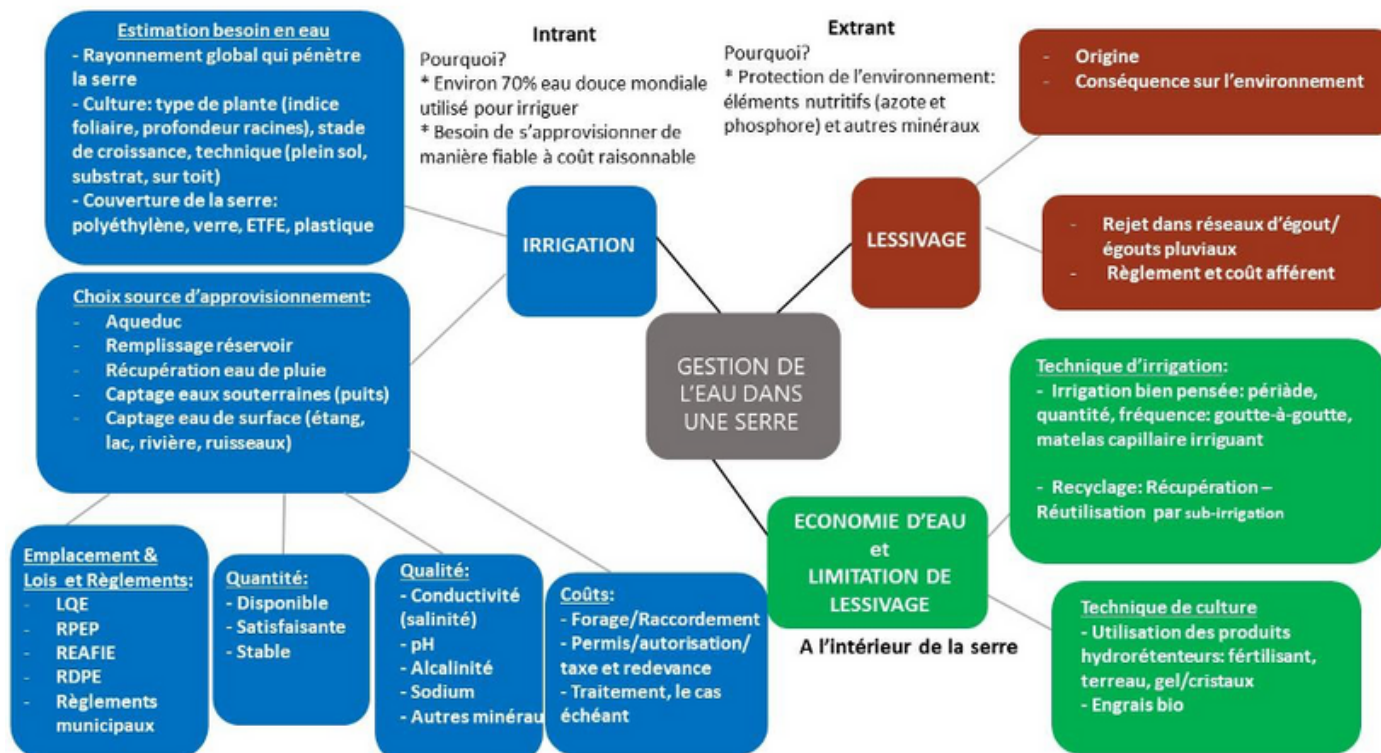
GESTION DE L'EAU DANS UNE SERRE

IRRIGATION

Intrant
Pourquoi?
* Environ 70% eau douce mondiale utilisé pour irriguer
* Besoin de s'approvisionner de manière fiable à coût raisonnable

Estimation besoin en eau
- Rayonnement global qui pénètre la serre
- Culture: type de plante (indice foliaire, profondeur racines), stade de croissance, technique (plein sol, substrat, sur toit)
- Couverture de la serre: polyéthylène, verre, ETFE, plastique

Choix source d'approvisionnement:
- Aqueduc
- Remplissage réservoir
- Récupération eau de pluie
- Captage eaux souterraines (puits)
- Captage eau de surface (étang, lac, rivière, ruisseaux)

Emplacement & Lois et Règlements:
- LQE
- RPEP
- REAFIE
- RDPE
- Règlements municipaux

Quantité:
- Disponible
- Satisfaisante
- Stable

Qualité:
- Conductivité (salinité)
- pH
- Alcalinité
- Sodium
- Autres minérau

Coûts:
- Forage/Raccordement
- Permis/autorisation/ taxe et redevance
- Traitement, le cas échéant

LESSIVAGE

Extrant
Pourquoi?
* Protection de l'environnement: éléments nutritifs (azote et phosphore) et autres minéraux

- Origine
- Conséquence sur l'environnement

- Rejet dans réseaux d'égout/ égouts pluviaux
- Règlement et coût afférent

ECONOMIE D'EAU et LIMITATION DE LESSIVAGE

A l'intérieur de la serre

Technique d'irrigation:
- Irrigation bien pensée: périàde, quantité, fréquence: goutte-à-goutte, matelas capillaire irriguant

- Recyclage: Récupération – Réutilisation par sub-irrigation

Technique de culture
- Utilisation des produits hydrorétenteurs: fértilisant, terreau, gel/cristaux
- Engrais bio